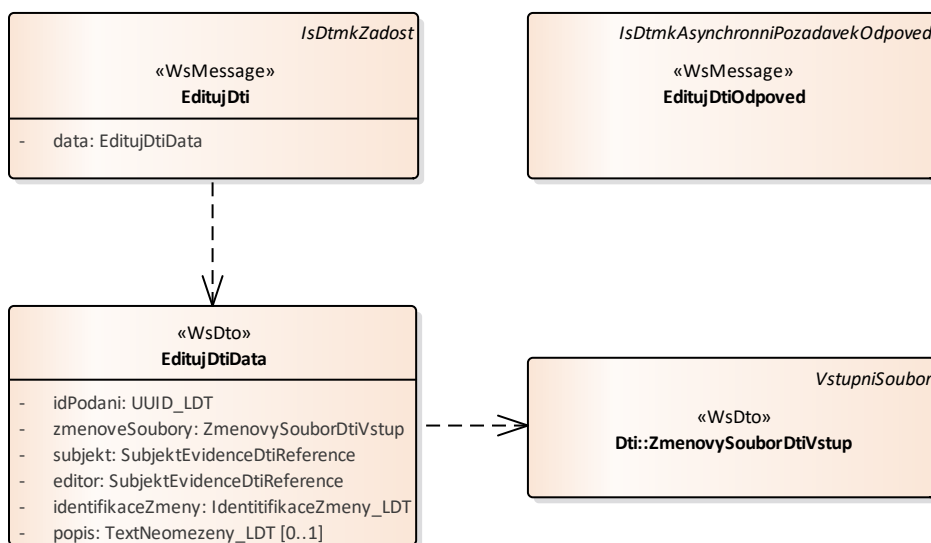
IsDtmkZadost

«WsMessage»
EditujDti

- data: EditujDtiData

IsDtmkAsynchronniPozadavekOdpoved

«WsMessage»
EditujDtiOdpoved

«WsDto»
EditujDtiData

- idPodani: UUID_LDT
- zmenoveSoubory: ZmenovySouborDtiVstup
- subjekt: SubjektEvidenceDtiReference
- editor: SubjektEvidenceDtiReference
- identifikaceZmeny: IdentitifikaceZmeny_LDT
- popis: TextNeomezeny_LDT [0..1]

VstupniSoubor

«WsDto»
Dti::ZmenovySouborDtiVstup